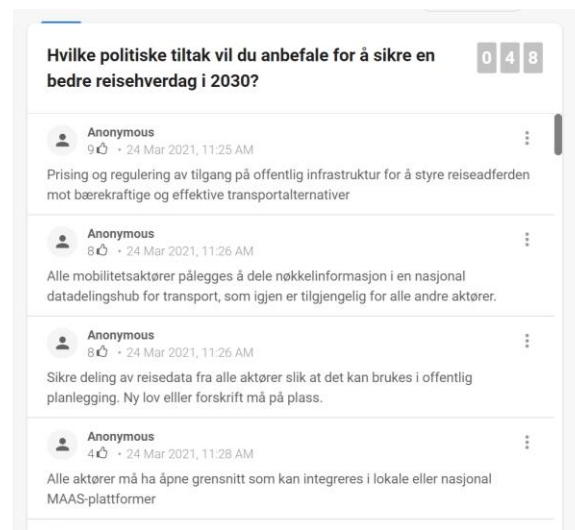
Hvilke politiske tiltak vil du anbefale for å sikre en bedre reisehverdag i 2030?

0 4 8

Anonymous
9 • 24 Mar 2021, 11:25 AM
Prising og regulering av tilgang på offentlig infrastruktur for å styre reiseadferden mot bærekraftige og effektive transportalternativer

Anonymous
8 • 24 Mar 2021, 11:26 AM
Alle mobilitetsaktører pålegges å dele nøkkelinformasjon i en nasjonal datadelingshub for transport, som igjen er tilgjengelig for alle andre aktører.

Anonymous
8 • 24 Mar 2021, 11:26 AM
Sikre deling av reisedata fra alle aktører slik at det kan brukes i offentlig planlegging. Ny lov elller forskrift må på plass.

Anonymous
4 • 24 Mar 2021, 11:28 AM
Alle aktører må ha åpne grensnitt som kan integreres i lokale eller nasjonal MAAS-plattformer